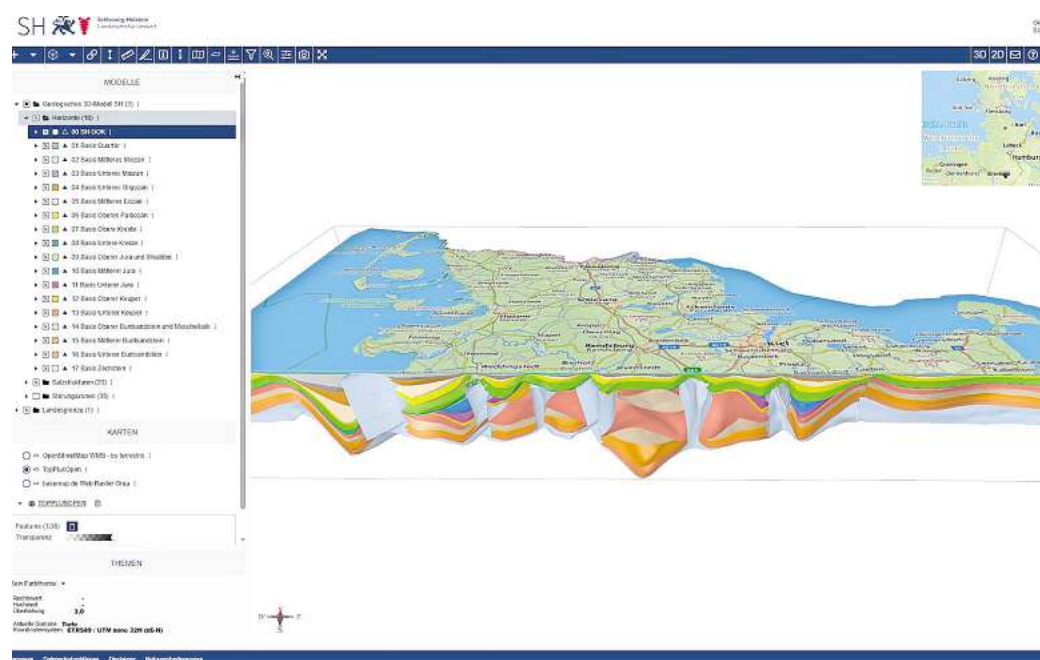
SH Schleswig-Holstein

3D 2D

MODELLE

Geologisches 3D-Modell SH (3)
Horizonte (18)
00 SH OOK
01 Basis Quartär
02 Basis Mittleres Miozän
03 Basis Unteres Miozän
04 Basis Unteres Oligozän
05 Basis Mittleres Eozän
06 Basis Oberes Paleozän
07 Basis Obere Kreide
08 Basis Untere Kreide
09 Basis Oberer Jura und Wealden
10 Basis Mittlerer Jura
11 Basis Unterer Jura
12 Basis Oberer Keuper
13 Basis Unterer Keuper
14 Basis Oberer Buntsandstein und Muschelkalk
15 Basis Mittlerer Buntsandstein
16 Basis Unterer Buntsandstein
17 Basis Zechstein
Salzstrukturen (20)
Störungszonen (35)
Landesgrenze (1)

KARTEN

OpenStreetMap WMS - by terrestris
TopPlusOpen
basemap.de Web Raster Grau

TOPPLUSOPEN

Features (1/38)
Transparenz

THEMEN

Kein Farbthema

Rechtswert
Hochwert
Überhöhung 3.0

Aktuelle Distanz
Koordinatensystem ETRS89 / UTM zone 32N (zE-N)

Hamburg
Lübeck
Kiel
Rendsburg
Husum
Schleswig
Flensburg
Bremen
Groningen